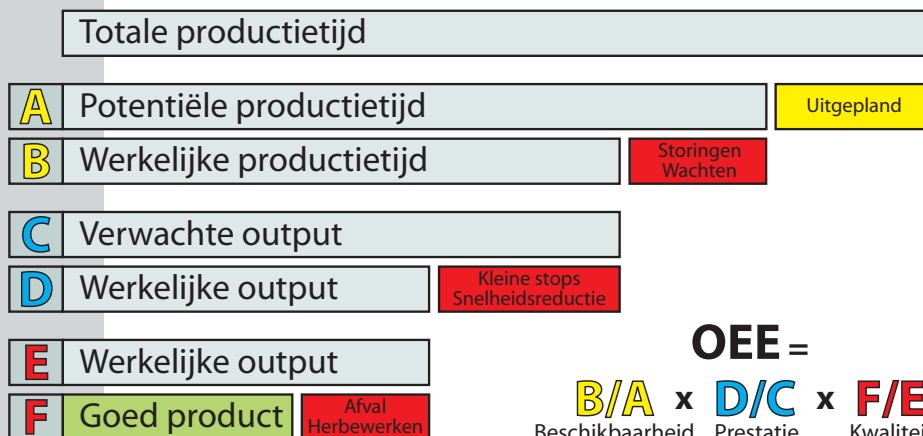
Totale productietijd

A Potentiële productietijd

Uitgepland

B Werkelijke productietijd

Storingen Wachten

C Verwachte output

D Werkelijke output

Kleine stops Snelheidsreductie

E Werkelijke output

F Goed product

Afval Herbewerken

OEE =

B/A x D/C x F/E

Beschikbaarheid Prestatie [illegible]